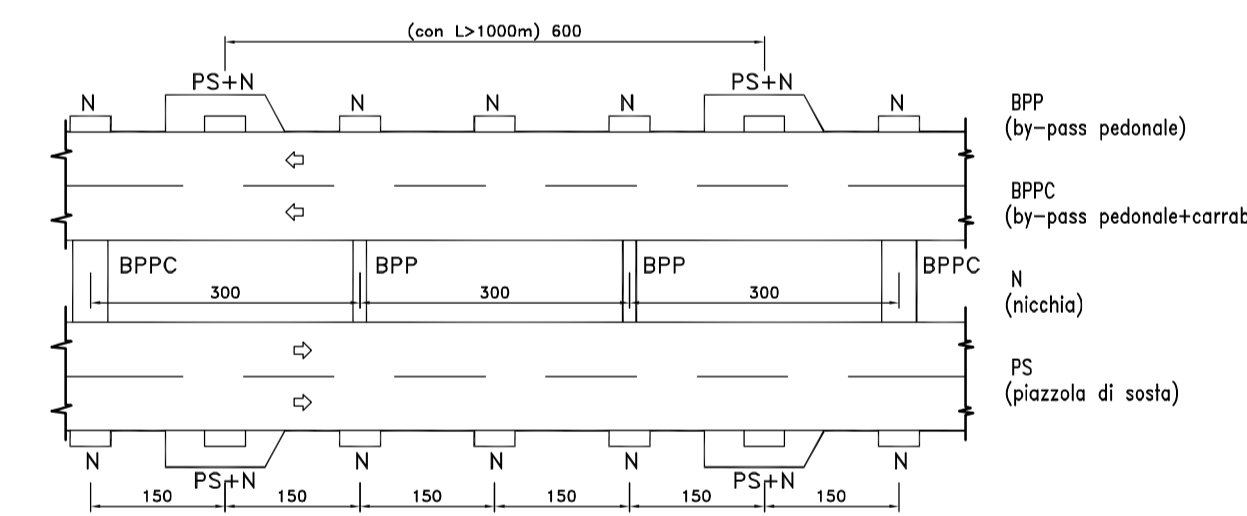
(con L>1000m) 600

PS+N
N
N
N
N
PS+N
N

BPPC
300
BPP
300
BPP
300
BPPC

N
PS+N
N
N
N
PS+N
N

150
150
150
150
150
150

BPP
(by–pass pedonale)

BPPC
(by–pass pedonale+carrab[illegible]

N
(nicchia)

PS
(piazzola di sosta)